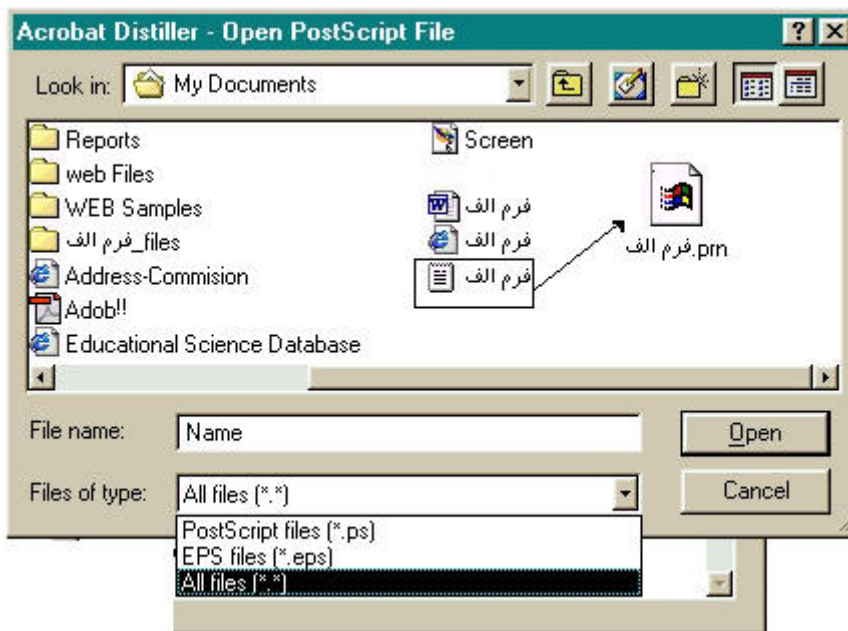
Acrobat Distiller - Open PostScript File

Look in: My Documents

Reports
web Files
WEB Samples
فرم الف_files
Address-Commision
Adob!!
Educational Science Database

Screen
فرم الف
فرم الف
فرم الف

فرم الف.prn

File name: Name
Open

Files of type: All files (*.*)
Cancel

PostScript files (*.ps)
EPS files (*.eps)
All files (*.*)